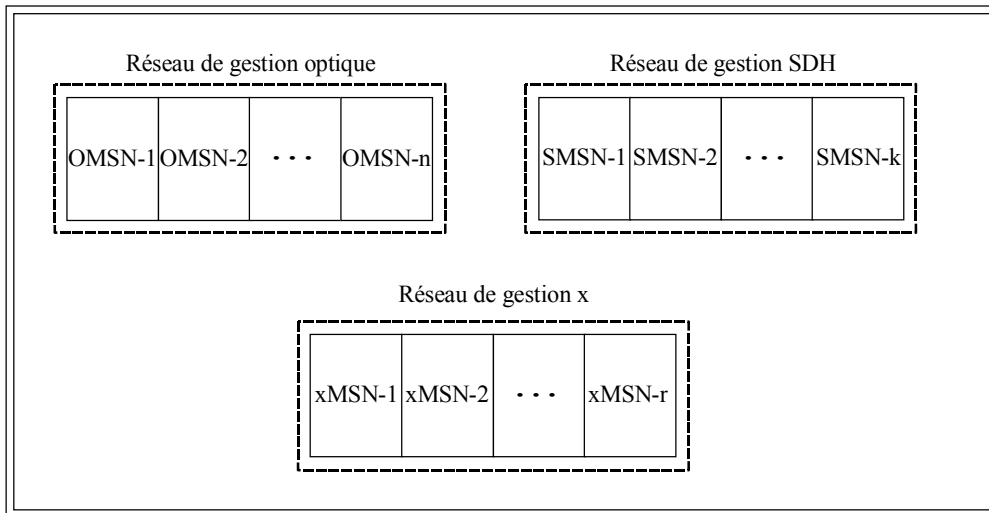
Réseau de gestion optique

| OMSN-1 | OMSN-2 | . . . | OMSN-n |
|---|---|---|---|

Réseau de gestion SDH

| SMSN-1 | SMSN-2 | . . . | SMSN-k |
|---|---|---|---|

Réseau de gestion x

| xMSN-1 | xMSN-2 | . . . | xMSN-r |
|---|---|---|---|